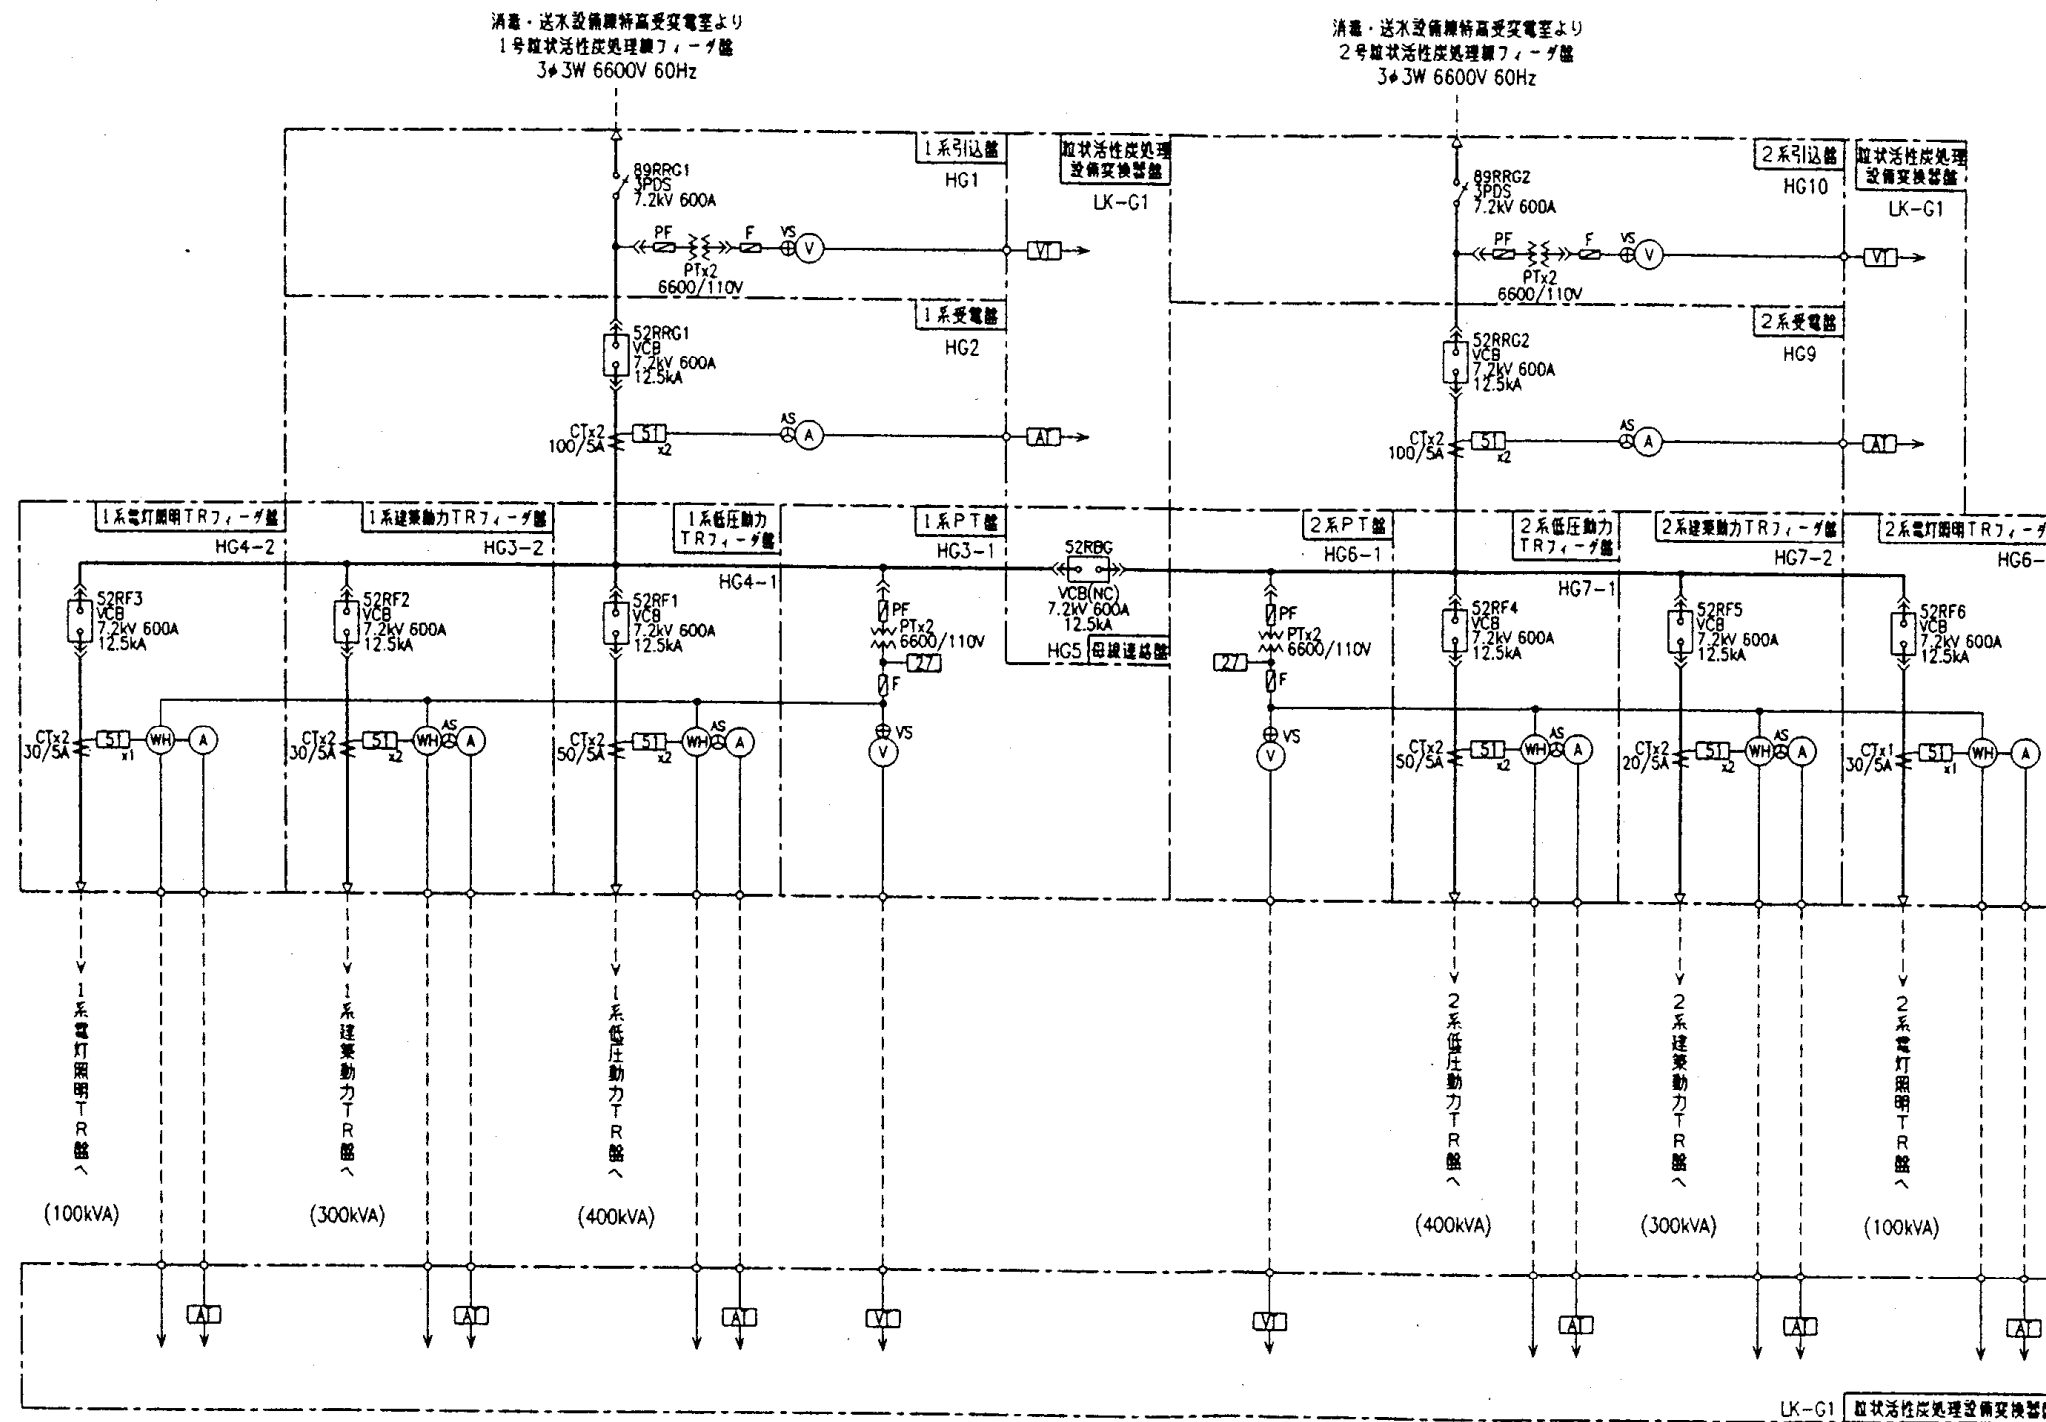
消毒・送水設備棟特高受変電室より
1号粒状活性炭処理棟フィーダ盤
3φ3W 6600V 60Hz

消毒・送水設備棟特高受変電室より
2号粒状活性炭処理棟フィーダ盤
3φ3W 6600V 60Hz

1系引込盤
HG1

粒状活性炭処理設備変換器盤
LK-G1

2系引込盤
HG10

粒状活性炭処理設備変換器盤
LK-G1

89RRG1
3PDS
7.2kV 600A

89RRG2
3PDS
7.2kV 600A

PF
PTx2
6600/110V
F
VS
V
VT

PF
PTx2
6600/110V
F
VS
V
VT

1系受電盤
HG2

2系受電盤
HG9

52RRG1
VCB
7.2kV 600A
12.5kA

52RRG2
VCB
7.2kV 600A
12.5kA

CTx2
100/5A
51
x2
AS
A
AT

CTx2
100/5A
51
x2
AS
A
AT

1系電灯照明TRフィーダ盤
HG4-2

1系建築動力TRフィーダ盤
HG3-2

1系低圧動力TRフィーダ盤
HG4-1

1系PT盤
HG3-1

52RBG
VCB(NC)
7.2kV 600A
12.5kA
HG5 母線連絡盤

2系PT盤
HG6-1

2系低圧動力TRフィーダ盤
HG7-1

2系建築動力TRフィーダ盤
HG7-2

2系電灯照明TRフィーダ
HG6-

52RF3
VCB
7.2kV 600A
12.5kA

52RF2
VCB
7.2kV 600A
12.5kA

52RF1
VCB
7.2kV 600A
12.5kA

PF
PTx2
6600/110V
27
F
VS
V

PF
PTx2
6600/110V
27
F
VS
V

52RF4
VCB
7.2kV 600A
12.5kA

52RF5
VCB
7.2kV 600A
12.5kA

52RF6
VCB
7.2kV 600A
12.5kA

CTx2
30/5A
51
x1
WH
A

CTx2
30/5A
51
x2
WH
AS
A

CTx2
50/5A
51
x2
WH
AS
A

CTx2
50/5A
51
x2
WH
AS
A

CTx2
20/5A
51
x2
WH
AS
A

CTx1
30/5A
51
x1
WH
A

1系電灯照明TR盤へ
(100kVA)

1系建築動力TR盤へ
(300kVA)

1系低圧動力TR盤へ
(400kVA)

2系低圧動力TR盤へ
(400kVA)

2系建築動力TR盤へ
(300kVA)

2系電灯照明TR盤へ
(100kVA)

AT
AT
AT
VT
VT
AT
AT
AT

LK-G1 粒状活性炭処理設備変換器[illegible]